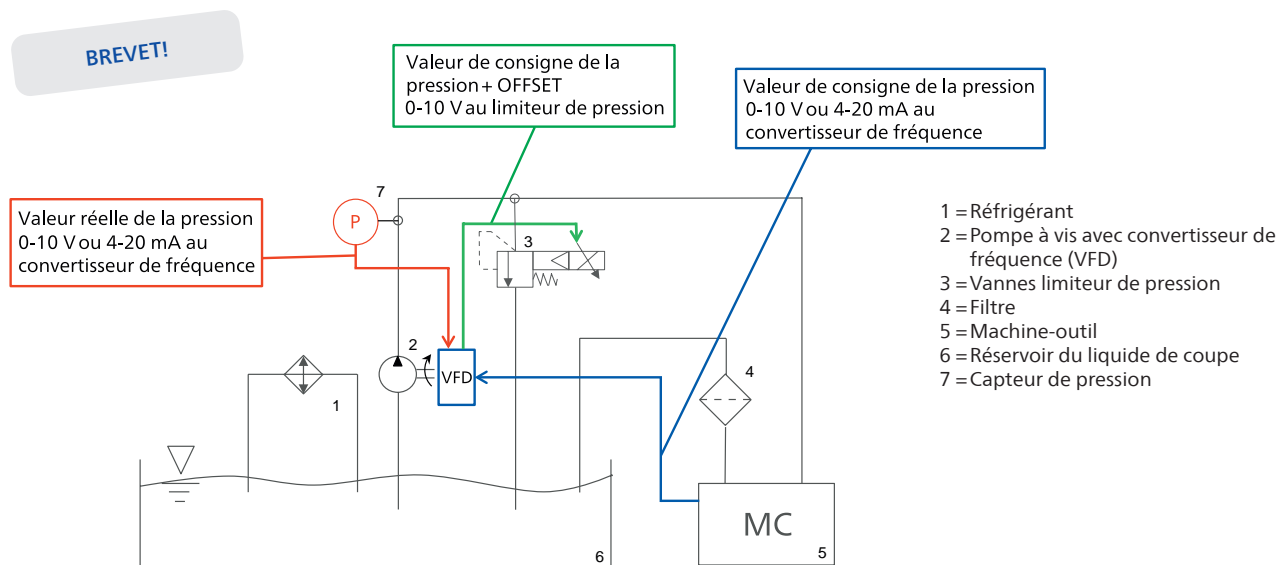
BREVET!

Valeur de consigne de la pression + OFFSET
0-10 V au limiteur de pression

Valeur de consigne de la pression
0-10 V ou 4-20 mA au convertisseur de fréquence

Valeur réelle de la pression
0-10 V ou 4-20 mA au convertisseur de fréquence

7

P

3

2

VFD

4

1

MC

5

6

1 = Réfrigérant
2 = Pompe à vis avec convertisseur de fréquence (VFD)
3 = Vannes limiteur de pression
4 = Filtre
5 = Machine-outil
6 = Réservoir du liquide de coupe
7 = Capteur de pression